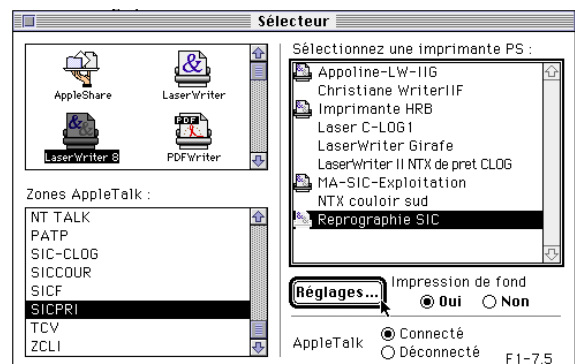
Sélecteur

AppleShare
LaserWriter
LaserWriter 8
PDFWriter

Zones AppleTalk :

NT TALK
PATP
SIC-CLOG
SICCOUR
SICF
SICPRI
TCV
ZCLI

Sélectionnez une imprimante PS :

Appoline-LW-IIG
Christiane WriterIIF
Imprimante HRB
Laser C-LOG1
LaserWriter Girafe
LaserWriter II NTX de pret CLOG
MA-SIC-Exploitation
NTX couloir sud
Reprographie SIC

Réglages...

Impression de fond
Oui
Non

AppleTalk
Connecté
Déconnecté

F1-7.5